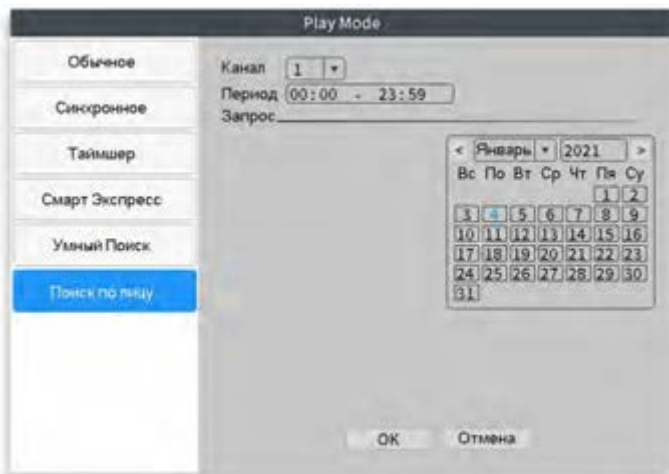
Play Mode

Обычное

Синхронное

Таймшер

Смарт Экспресс

Умный Поиск

Поиск по лицу

Канал 1

Период 00:00 - 23:59

Запрос

< Январь 2021 >

| Вс | По | Вт | Ср | Чт | Пя | Су |
|---|---|---|---|---|---|---|
| | | | | | 1 | 2 |
| 3 | 4 | 5 | 6 | 7 | 8 | 9 |
| 10 | 11 | 12 | 13 | 14 | 15 | 16 |
| 17 | 18 | 19 | 20 | 21 | 22 | 23 |
| 24 | 25 | 26 | 27 | 28 | 29 | 30 |
| 31 | | | | | | |

OK

Отмена